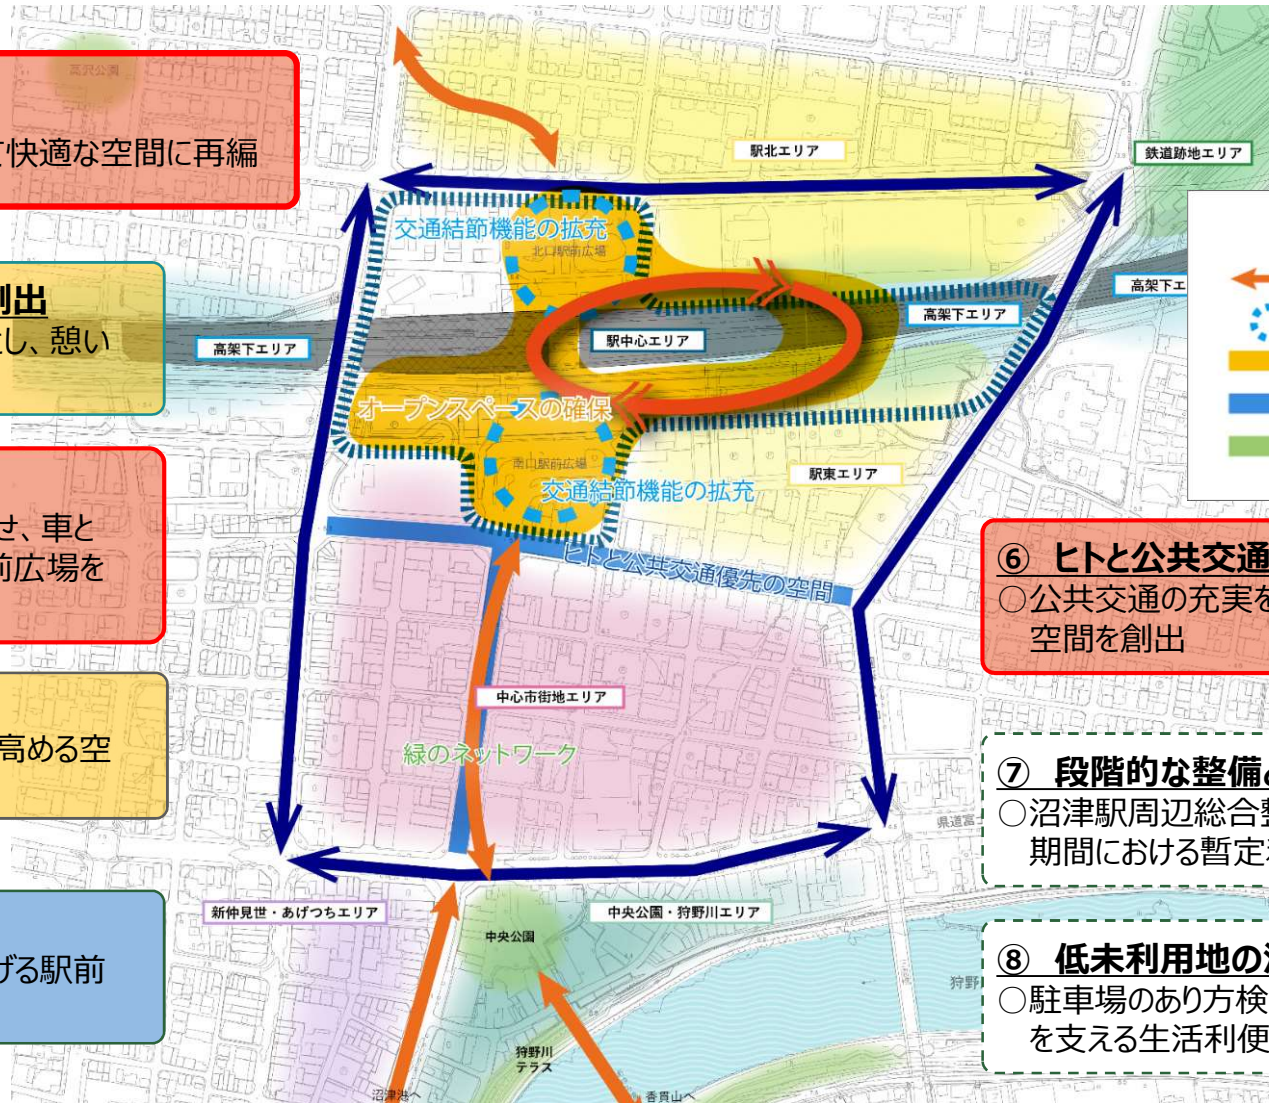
高沢公園

な快適な空間に再編

創出
し、憩い

せ、車と
前広場を

高める空

げる駅前

駅北エリア

鉄道跡地エリア

交通結節機能の拡充

北口駅前広場

高架下エリア

駅中心エリア

高架下エリア

高架下エ

オープンスペースの確保

南口駅前広場

交通結節機能の拡充

駅東エリア

ヒトと公共交通優先の空間

⑥ ヒトと公共交通
○公共交通の充実を
空間を創出

中心市街地エリア

緑のネットワーク

⑦ 段階的な整備
○沼津駅周辺総合整
期間における暫定

県道富

新仲見世・あげつちエリア

中央公園・狩野川エリア

中央公園

⑧ 低未利用地の
○駐車場のあり方検
を支える生活利便

狩野

狩野川
テラス

沼津港へ

香貫山へ